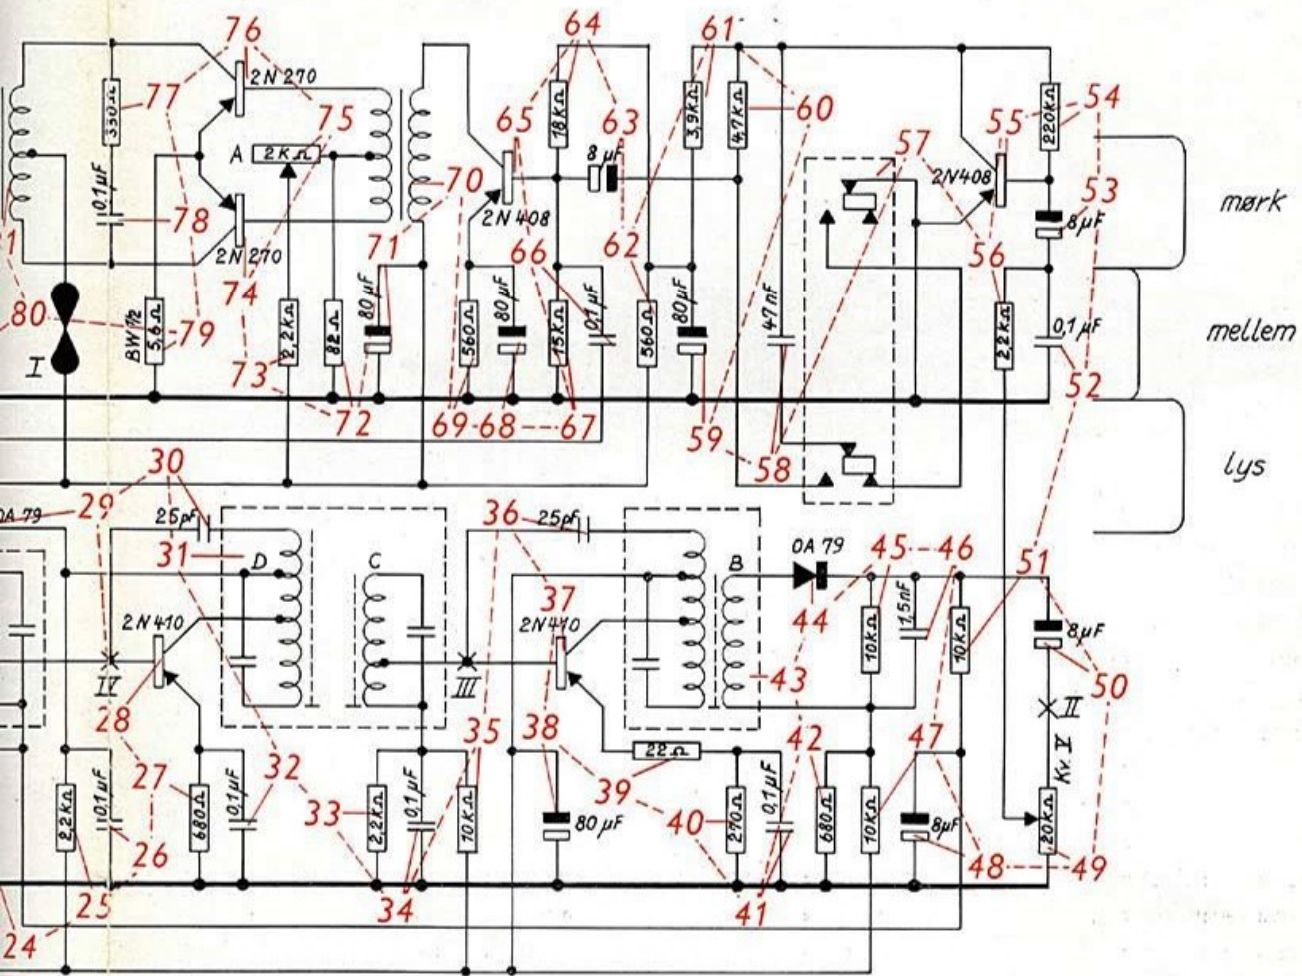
76
64
61
2N270
77
330Ω
75
65
63
18kΩ
3,9kΩ
4,7kΩ
60
55
54
220kΩ
A
2KΩ
8μF
57
0,1μF
70
2N408
2N408
53
mørk
78
8μF
2N270
71
2N408
66
62
56
74
80
80μF
80μF
0,1μF
80μF
47nF
0,1μF
mellem
BW½
5,6Ω
79
2,2kΩ
82Ω
560Ω
15kΩ
560Ω
2,2kΩ
I
73
52
72
69
68
67
59
58
lys
30
0A79
29
25pF
36
25pF
31
D
C
B
0A79
45
46
37
51
2N410
2N410
44
10kΩ
1,5nF
10kΩ
8μF
IV
III
43
50
28
II
35
38
42
47
32
22Ω
27
2,2kΩ
0,1μF
680Ω
0,1μF
33
2,2kΩ
0,1μF
10kΩ
80μF
39
40
270Ω
0,1μF
680Ω
10kΩ
8μF
Kv.V
26
20kΩ
48
49
25
34
41
24